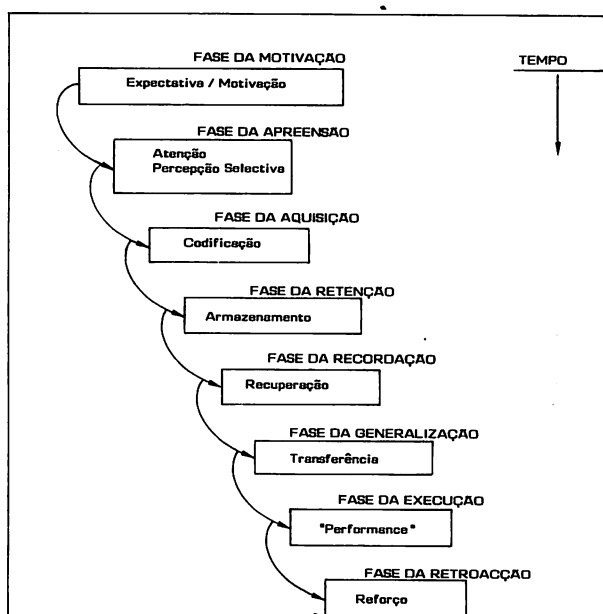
FASE DA MOTIVAÇAO

Expectativa / Motivação

TEMPO

FASE DA APREENSAO

Atenção
Percepção Selectiva

FASE DA AQUISIÇAO

Codificação

FASE DA RETENÇAO

Armazenamento

FASE DA RECORDAÇAO

Recuperação

FASE DA GENERALIZAÇAO

Transferência

FASE DA EXECUÇAO

"Performance"

FASE DA RETROACÇAO

Reforço